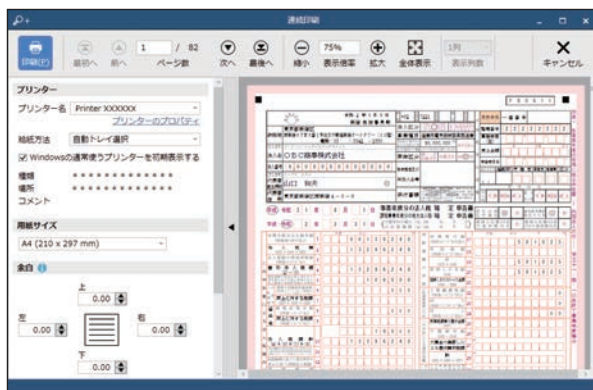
連続印刷

印刷(P) 最初へ 前へ 1 / 82 ページ数 次へ 最後へ 縮小 75% 表示倍率 拡大 全体表示 1列 表示列数 キャンセル

プリンター
プリンター名 Printer XXXXXX
プリンターのプロパティ
給紙方法 自動トレイ選択
☑ Windowsの通常使うプリンターを初期表示する
種類 ************
場所 ************
コメント

用紙サイズ
A4 (210 x 297 mm)

余白
上
0.00
左
0.00
右
0.00
下
0.00

ＡＢＣ商事株式会社
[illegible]